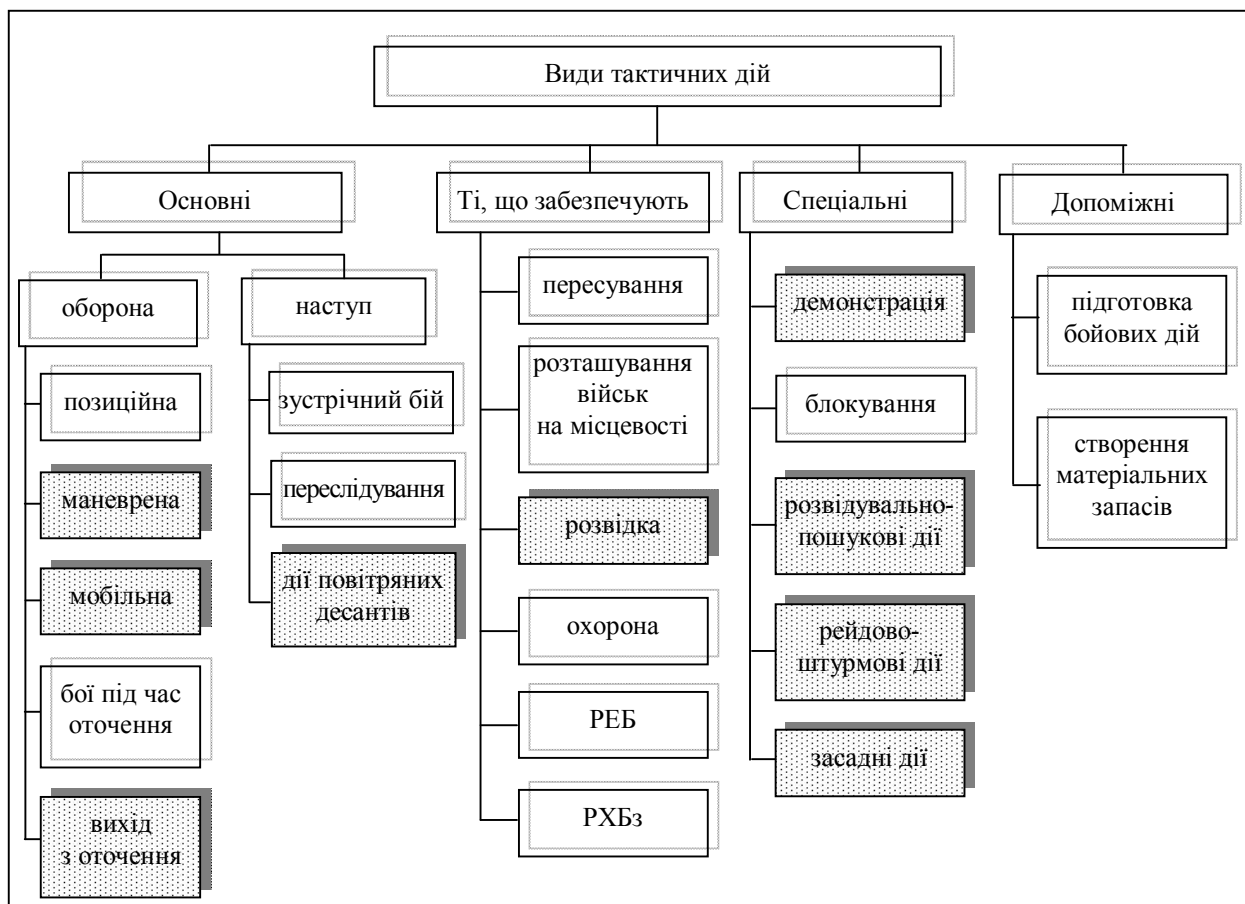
Види тактичних дій

Основні

оборона

позиційна

маневрена

мобільна

бої під час оточення

вихід з оточення

наступ

зустрічний бій

переслідування

дії повітряних десантів

Ті, що забезпечують

пересування

розташування військ на місцевості

розвідка

охорона

РЕБ

РХБз

Спеціальні

демонстрація

блокування

розвідувально-пошукові дії

рейдово-штурмові дії

засадні дії

Допоміжні

підготовка бойових дій

створення матеріальних запасів